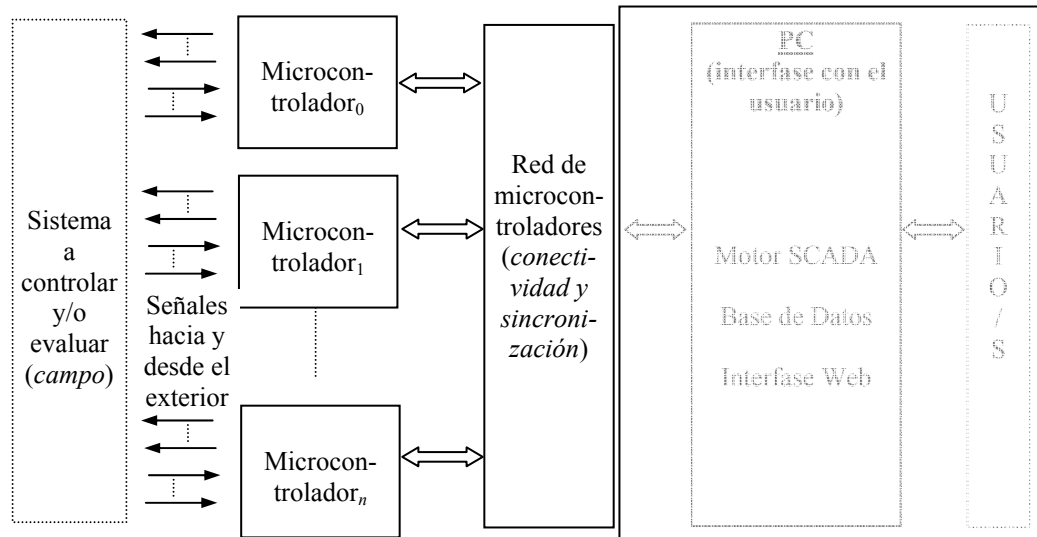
Sistema a controlar y/o evaluar (*campo*)

Microcontrolador$_0$

Microcontrolador$_1$

Señales hacia y desde el exterior

Microcontrolador$_n$

Red de microcontroladores (*conectividad y sincronización*)

PC (interfase con el usuario)

Motor SCADA

Base de Datos

Interfase Web

U S U A R I O / S